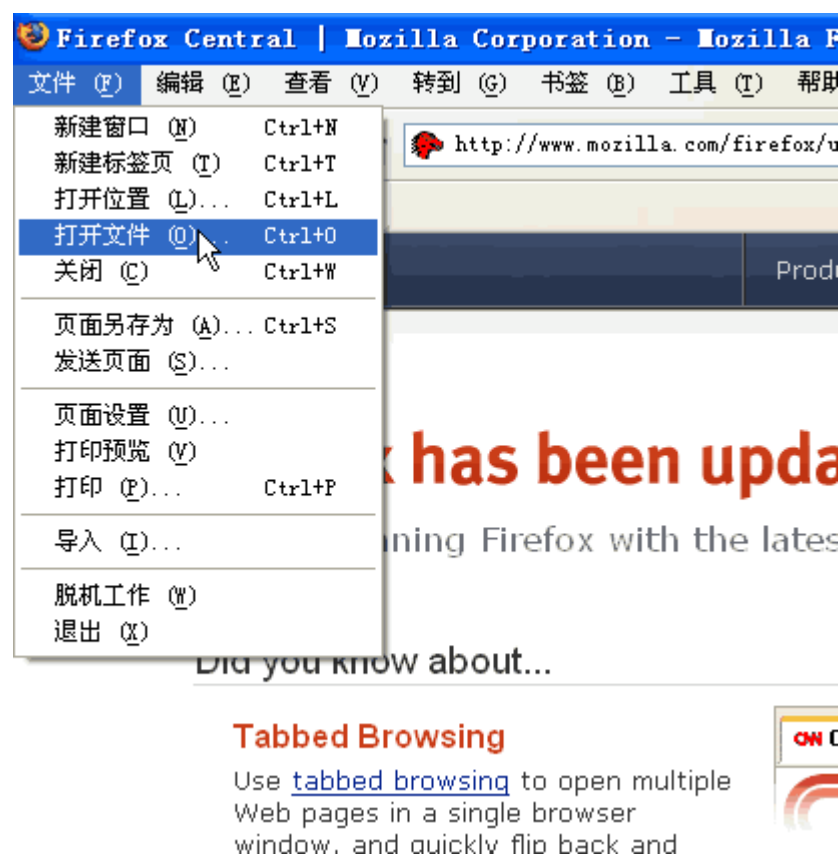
Firefox Central | Mozilla Corporation - Mozilla F

文件 (F) 编辑 (E) 查看 (V) 转到 (G) 书签 (B) 工具 (T) 帮助

新建窗口 (N) Ctrl+N
新建标签页 (T) Ctrl+T
打开位置 (L)... Ctrl+L
打开文件 (O)... Ctrl+O
关闭 (C) Ctrl+W

页面另存为 (A)... Ctrl+S
发送页面 (S)...

页面设置 (U)...
打印预览 (V)
打印 (P)... Ctrl+P

导入 (I)...

脱机工作 (W)
退出 (X)

http://www.mozilla.com/firefox/u

Produ

x has been upda

nning Firefox with the lates

Did you know about...

Tabbed Browsing

Use tabbed browsing to open multiple Web pages in a single browser window, and quickly flip back and

CNN